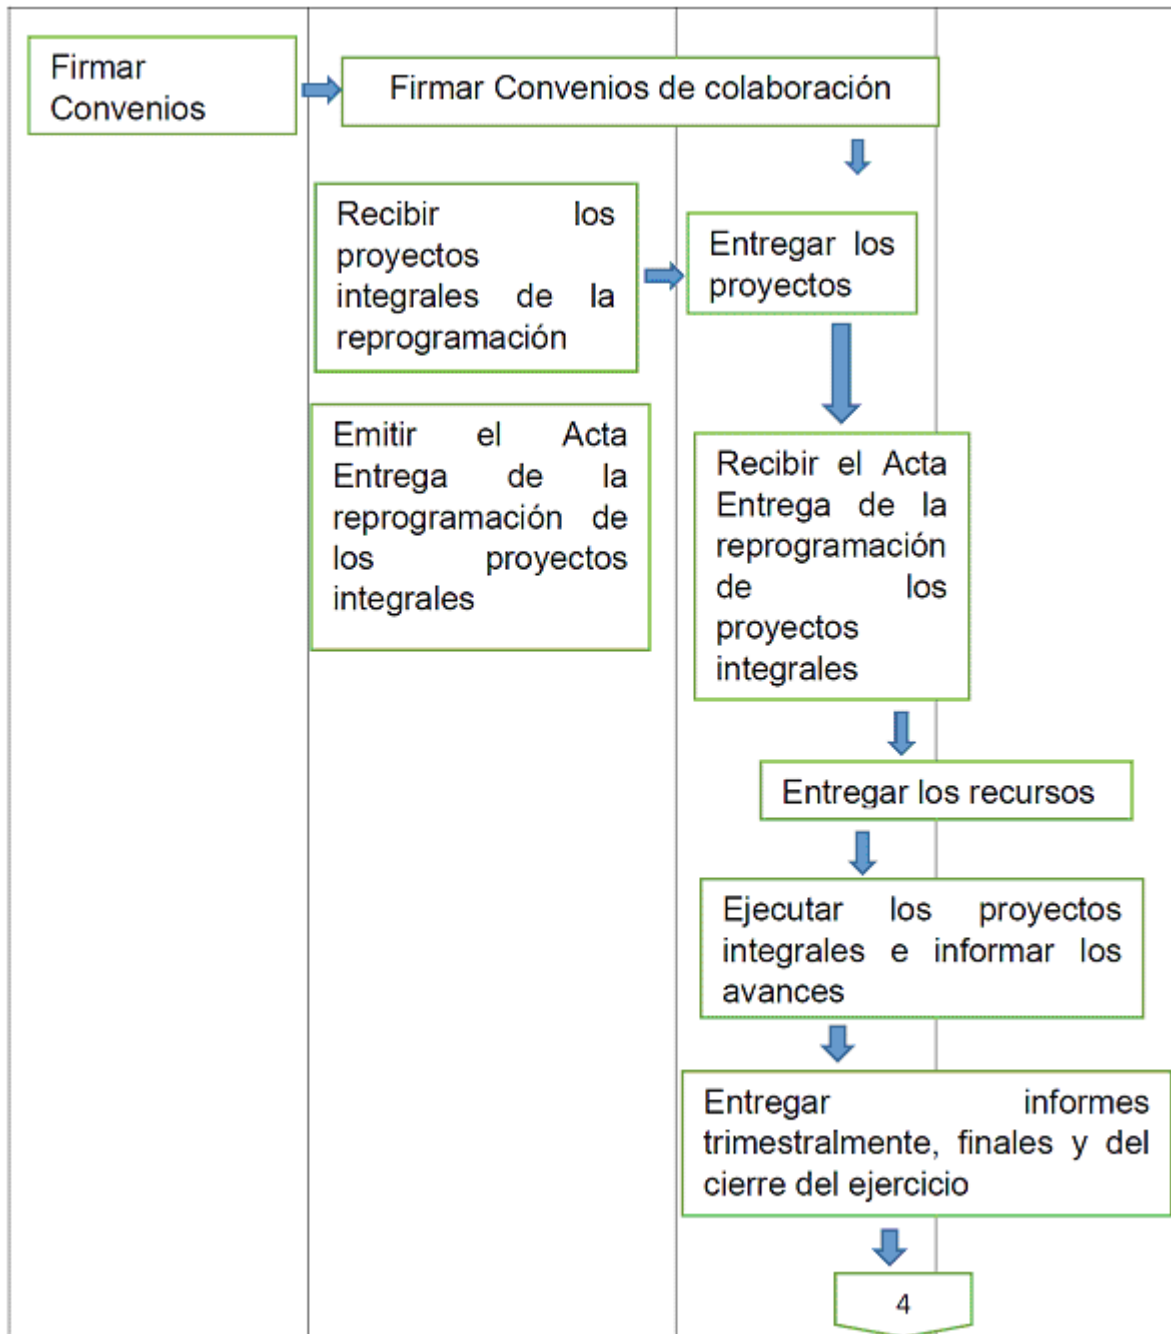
Firmar Convenios

Firmar Convenios de colaboración

Recibir los proyectos integrales de la reprogramación

Entregar los proyectos

Emitir el Acta Entrega de la reprogramación de los proyectos integrales

Recibir el Acta Entrega de la reprogramación de los proyectos integrales

Entregar los recursos

Ejecutar los proyectos integrales e informar los avances

Entregar informes trimestralmente, finales y del cierre del ejercicio

4